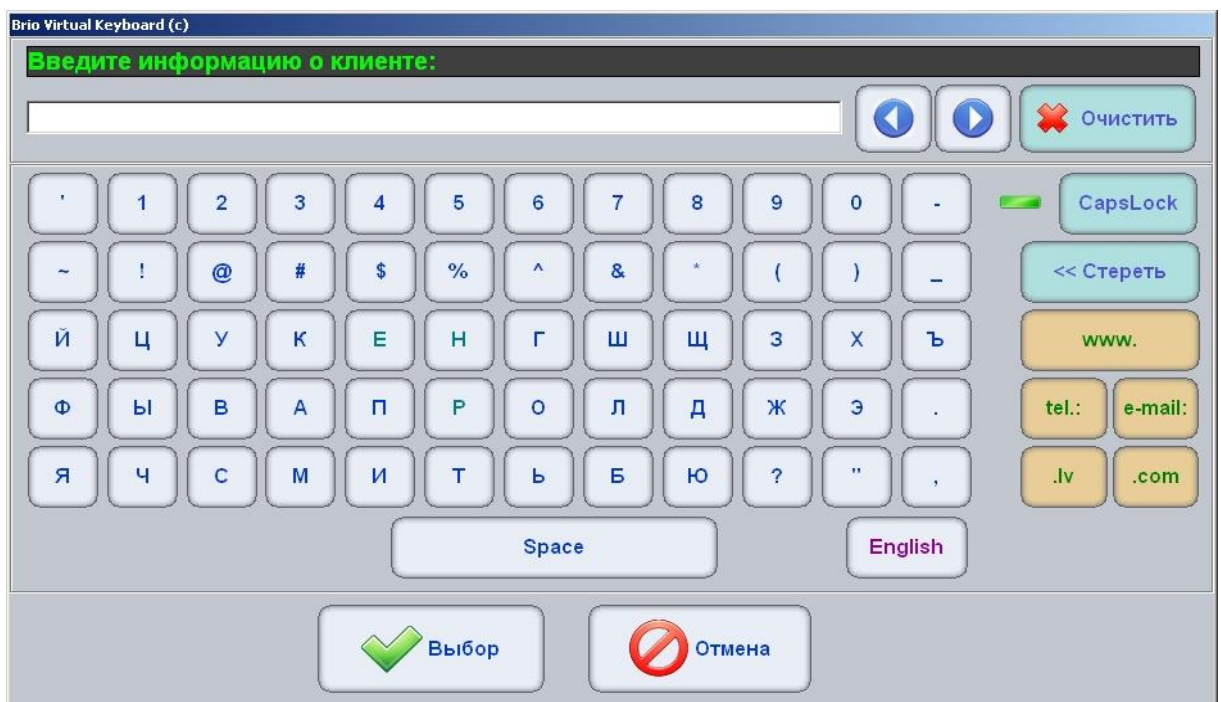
Brio Virtual Keyboard (c)

Введите информацию о клиенте:

Очистить

' 1 2 3 4 5 6 7 8 9 0 - CapsLock

~ ! @ # $ % ^ & * ( ) _ << Стереть

Й Ц У К Е Н Г Ш Щ З Х Ъ www.

Ф Ы В А П Р О Л Д Ж Э . tel.: e-mail:

Я Ч С М И Т Ь Б Ю ? " , .lv .com

Space English

Выбор Отмена